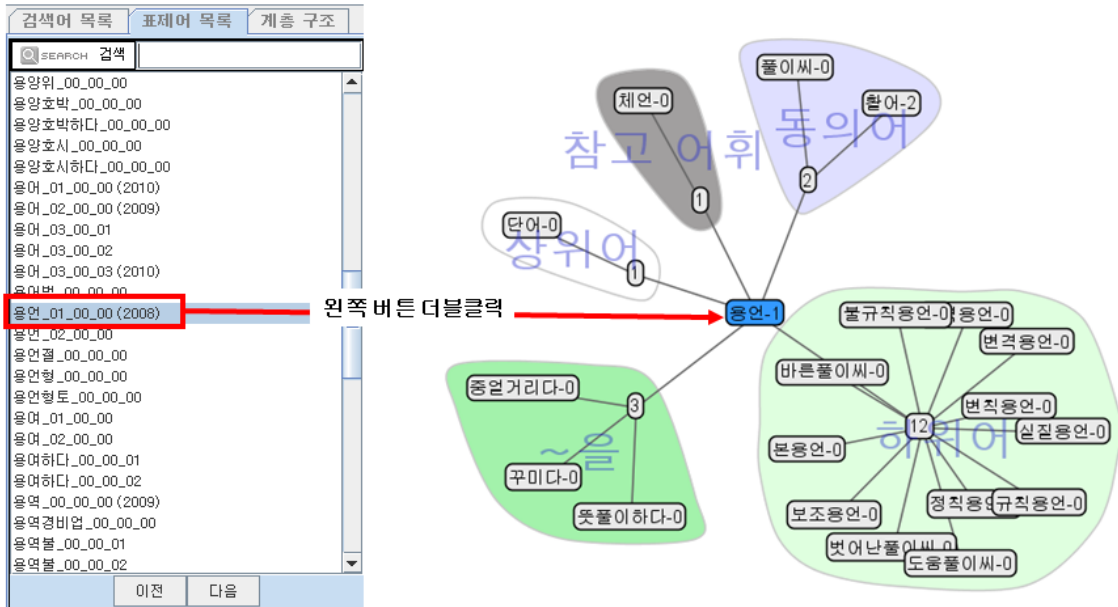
검색어 목록 | 표제어 목록 | 계층 구조

SEARCH 검색

용양위_00_00_00
용양호박_00_00_00
용양호박하다_00_00_00
용양호시_00_00_00
용양호시하다_00_00_00
용어_01_00_00 (2010)
용어_02_00_00 (2009)
용어_03_00_01
용어_03_00_02
용어_03_00_03 (2010)
용어법_00_00_00
용언_01_00_00 (2008)
용언_02_00_00
용언절_00_00_00
용언형_00_00_00
용언형토_00_00_00
용여_01_00_00
용여_02_00_00
용여하다_00_00_01
용여하다_00_00_02
용역_00_00_00 (2009)
용역경비업_00_00_00
용역불_00_00_01
용역불_00_00_02

이전 | 다음

왼쪽 버튼 더블클릭

참고 어휘
체언-0
1
동의어
풀이씨-0
활어-2
2
상위어
단어-0
1
용언-1
~을
줌얻거리다-0
3
꾸미다-0
뜻풀이하다-0
하위어
불규칙용언-0
용언-0
변격용언-0
바른풀이씨-0
변칙용언-0
12
실질용언-0
본용언-0
보조용언-0
정칙용언-0
규칙용언-0
벗어난풀이씨-0
도움풀이씨-0